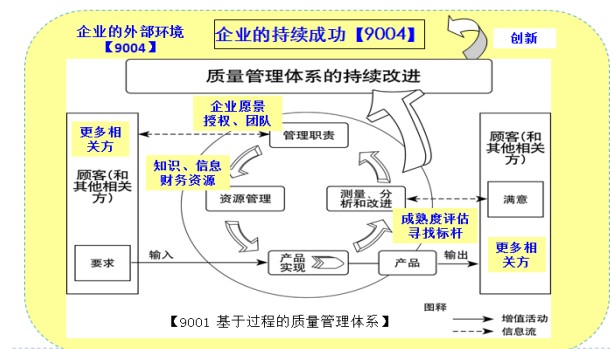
企业的外部环境
【9004】

企业的持续成功【9004】

创新

质量管理体系的持续改进

企业愿景
授权、团队

更多相关方

管理职责

顾客(和其他相关方)

知识、信息
财务资源

顾客(和其他相关方)

资源管理

测量、分析和改进

满意

成熟度评估
寻找标杆

更多相关方

输入

要求

产品实现

产品

输出

图释

【9001 基于过程的质量管理体系】

增值活动
信息流